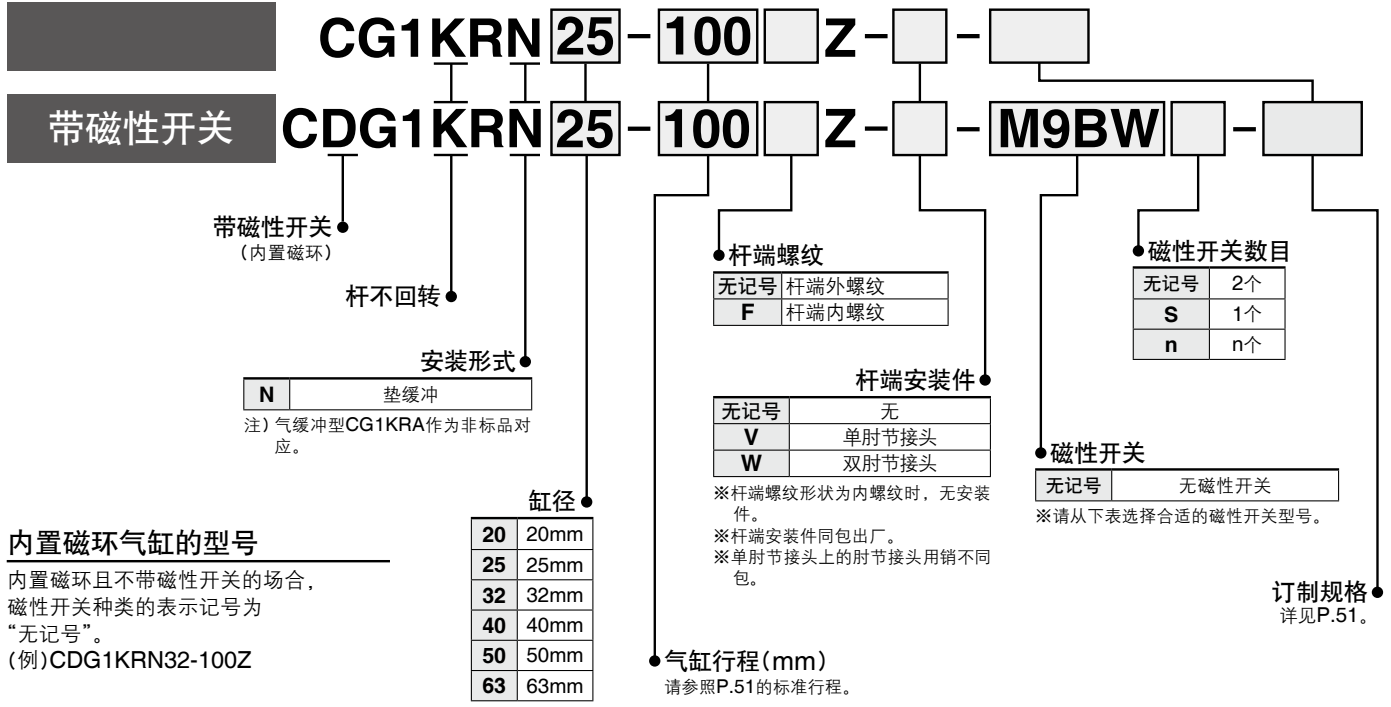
CG1KRN 25 - 100 Z - -

带磁性开关 CDG1KRN 25 - 100 Z - - M9BW -

带磁性开关
（内置磁环）

杆不回转

安装形式

| N | 垫缓冲 |
|---|---|

注）气缓冲型CG1KRA作为非标品对应。

缸径

| 20 | 20mm |
|---|---|
| 25 | 25mm |
| 32 | 32mm |
| 40 | 40mm |
| 50 | 50mm |
| 63 | 63mm |

内置磁环气缸的型号

内置磁环且不带磁性开关的场合，磁性开关种类的表示记号为"无记号"。
(例)CDG1KRN32-100Z

杆端螺纹

| 无记号 | 杆端外螺纹 |
|---|---|
| F | 杆端内螺纹 |

杆端安装件

| 无记号 | 无 |
|---|---|
| V | 单肘节接头 |
| W | 双肘节接头 |

※杆端螺纹形状为内螺纹时，无安装件。
※杆端安装件同包出厂。
※单肘节接头上的肘节接头用销不同包。

气缸行程（mm）
请参照P.51的标准行程。

磁性开关数目

| 无记号 | 2个 |
|---|---|
| S | 1个 |
| n | n个 |

磁性开关

| 无记号 | 无磁性开关 |
|---|---|

※请从下表选择合适的磁性开关型号。

订制规格
详见P.51。